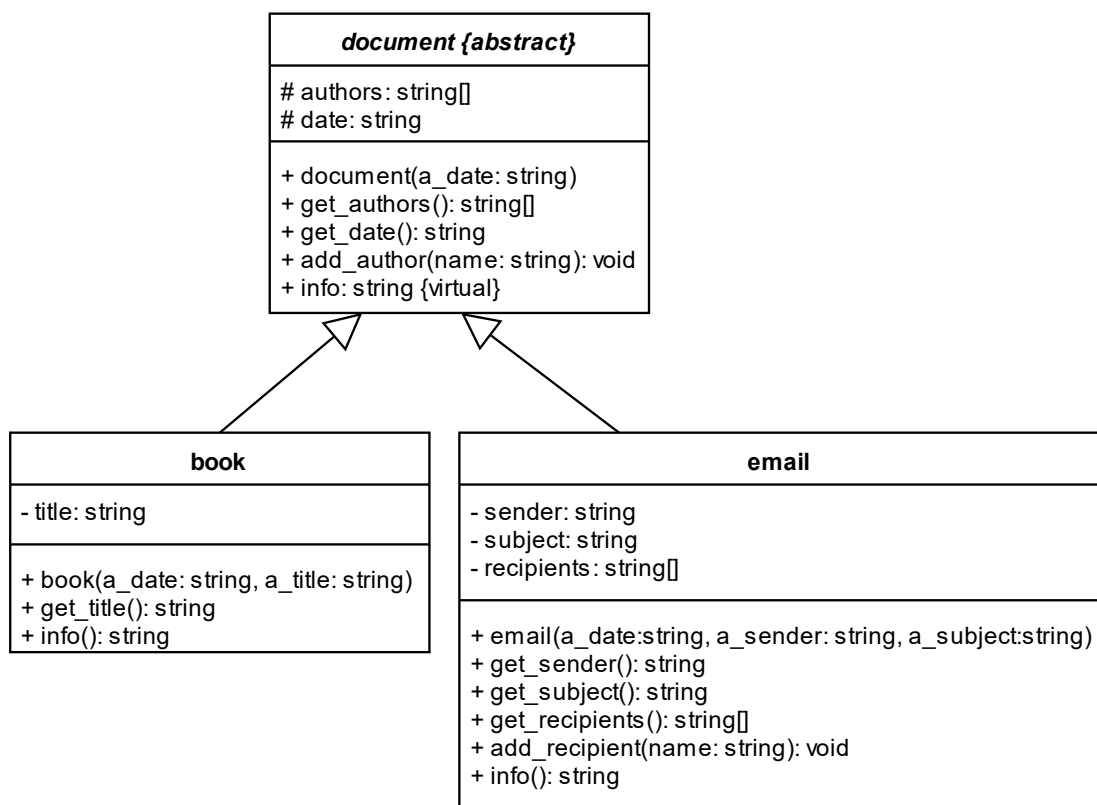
document {abstract}

# authors: string[]
# date: string

+ document(a_date: string)
+ get_authors(): string[]
+ get_date(): string
+ add_author(name: string): void
+ info: string {virtual}

book

- title: string

+ book(a_date: string, a_title: string)
+ get_title(): string
+ info(): string

email

- sender: string
- subject: string
- recipients: string[]

+ email(a_date:string, a_sender: string, a_subject:string)
+ get_sender(): string
+ get_subject(): string
+ get_recipients(): string[]
+ add_recipient(name: string): void
+ info(): string